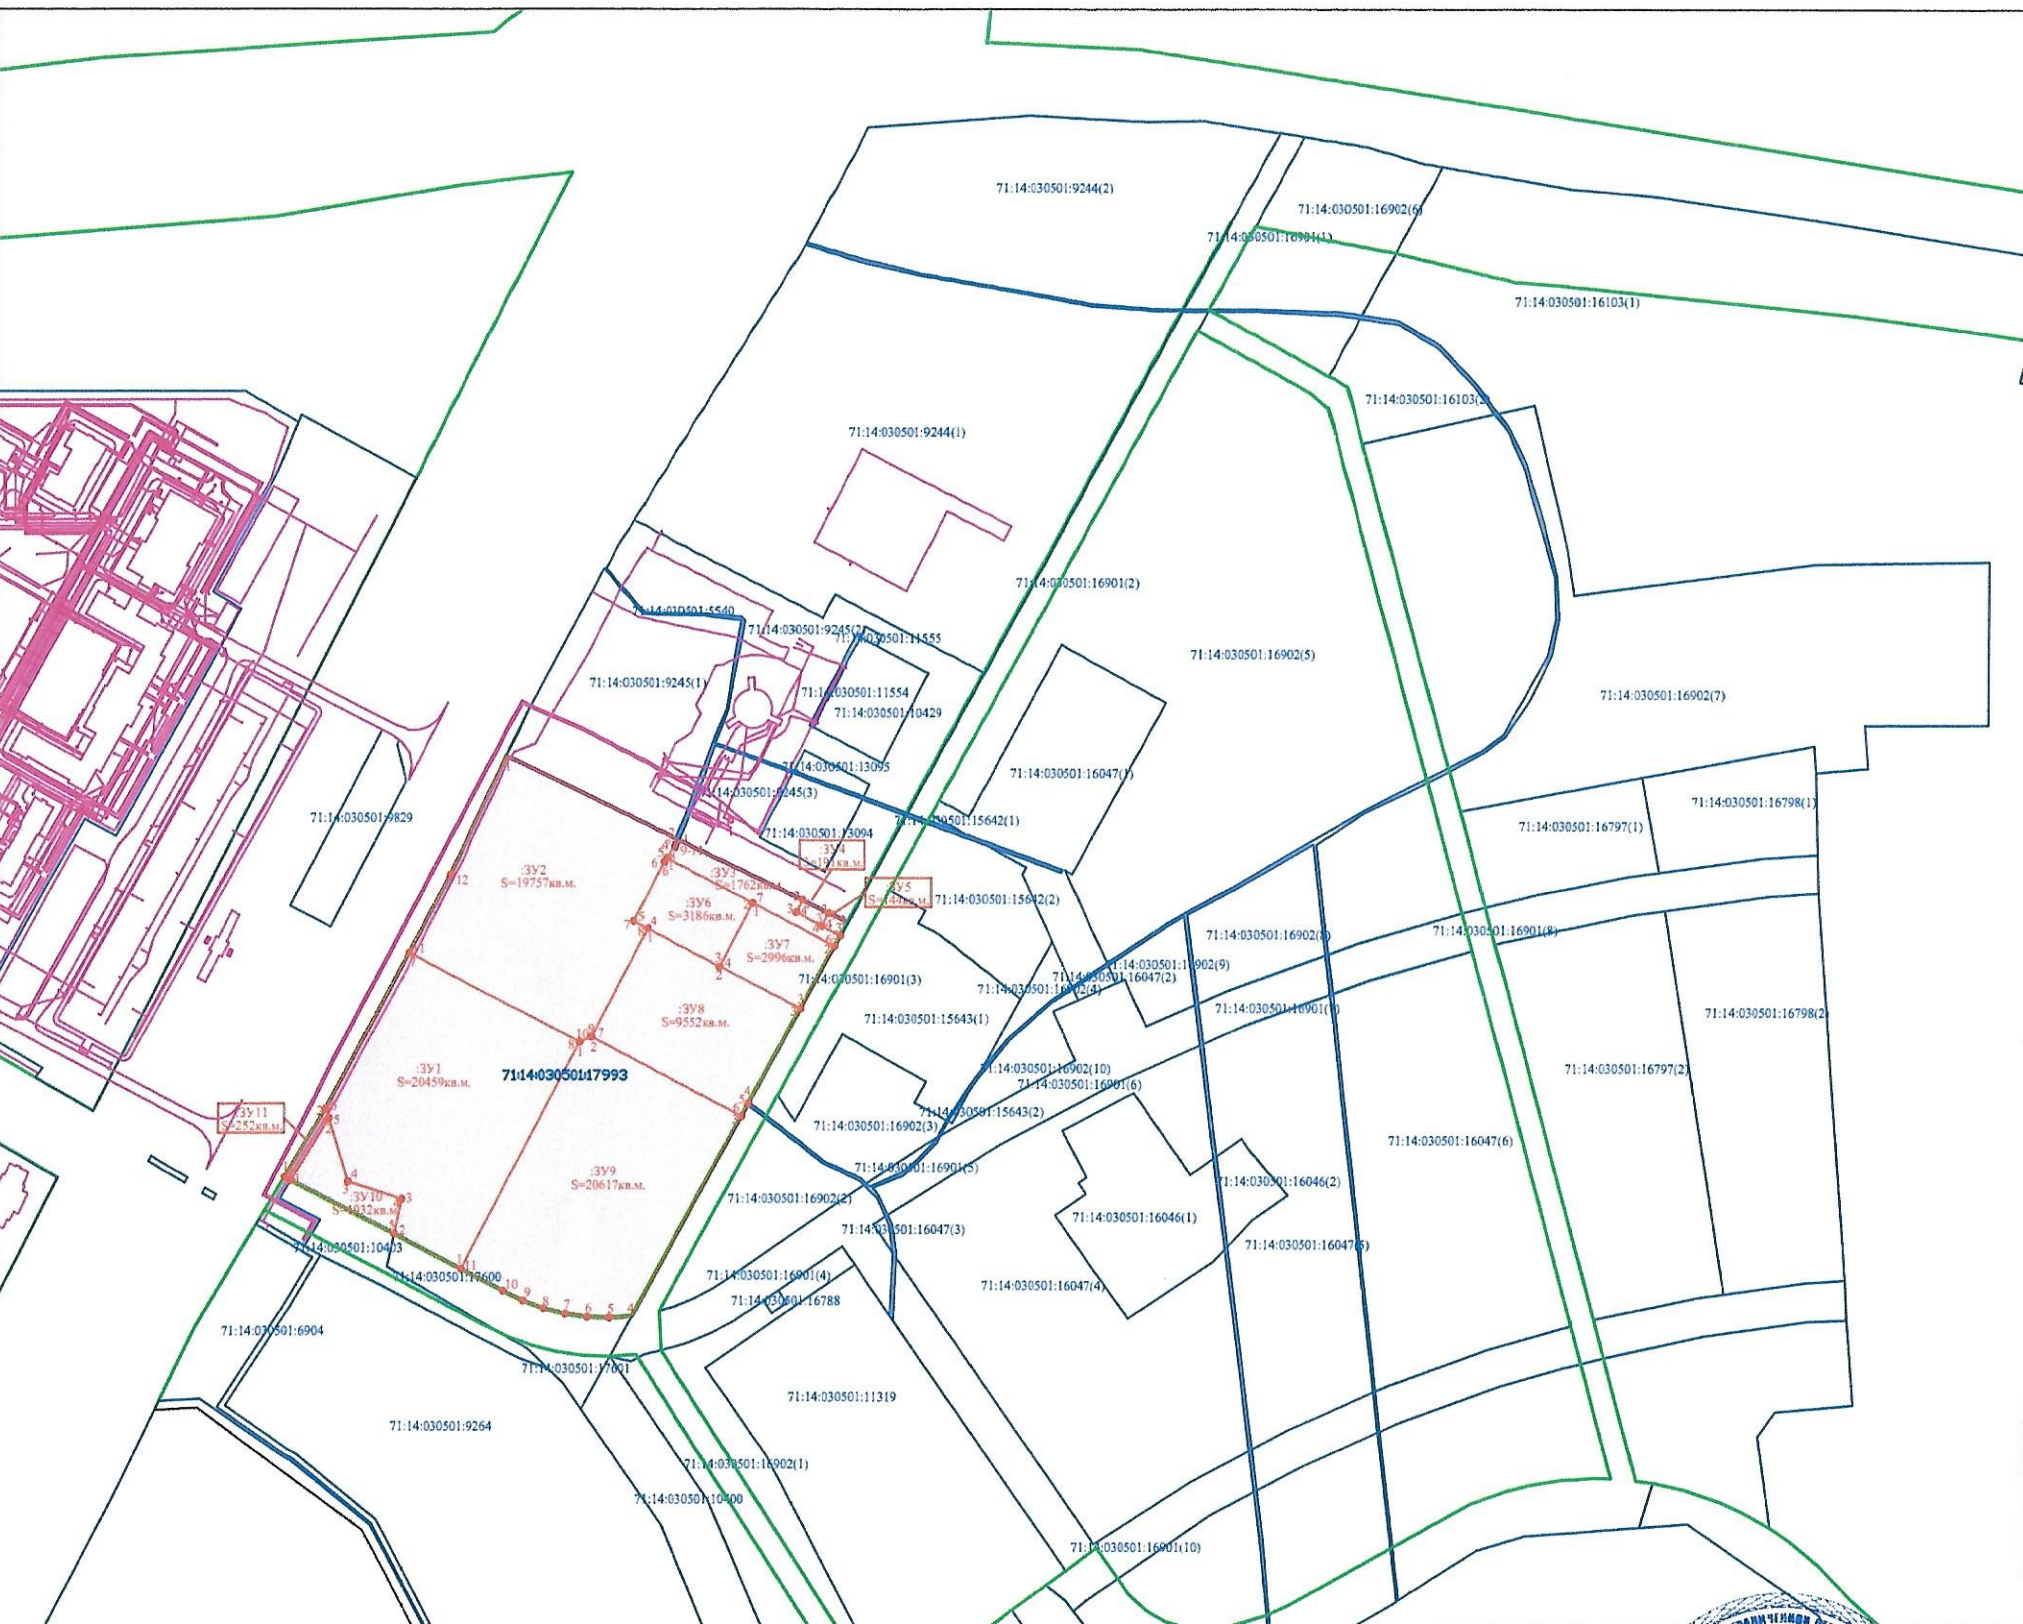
71:14:030501:9244(2)

71:14:030501:16902(6)

71:14:030501:16901(1)

71:14:030501:16103(1)

71:14:030501:16103(2)

71:14:030501:9244(1)

71:14:030501:16901(2)

71:14:010501:5540

71:14:030501:9245(2)

71:14:030501:11555

71:14:030501:16902(5)

71:14:030501:9245(1)

71:14:030501:11554

71:14:030501:10429

71:14:030501:16902(7)

71:14:030501:13095

71:14:030501:16047(1)

71:14:030501:9829

71:14:030501:9245(3)

71:14:030501:16798(1)

71:14:030501:15642(1)

71:14:030501:16797(1)

71:14:030501:13094

:ЗУ4
S=191кв.м.

:ЗУ2
S=19757кв.м.

:ЗУ3
S=1762кв.м.

:ЗУ5
S=147кв.м.

71:14:030501:15642(2)

:ЗУ6
S=3186кв.м.

:ЗУ7
S=2996кв.м.

71:14:030501:16902(8)

71:14:030501:16901(8)

71:14:030501:16902(9)

71:14:030501:16047(2)

71:14:030501:16902(4)

71:14:030501:16901(3)

:ЗУ8
S=9552кв.м.

71:14:030501:16901(7)

71:14:030501:15643(1)

71:14:030501:16798(2)

:ЗУ1
S=20459кв.м.

71:14:030501:17993

71:14:030501:16902(10)

71:14:030501:16901(6)

71:14:030501:16797(2)

:ЗУ11
S=252кв.м.

71:14:030501:15643(2)

71:14:030501:16902(3)

71:14:030501:16047(6)

:ЗУ9
S=20617кв.м.

71:14:030501:16901(5)

:ЗУ10
S=1032кв.м.

71:14:030501:16046(2)

71:14:030501:16902(2)

71:14:030501:16046(1)

71:14:030501:16047(3)

71:14:030501:10403

71:14:030501:16047(5)

71:14:030501:17600

71:14:030501:16901(4)

71:14:030501:16047(4)

71:14:030501:16788

71:14:030501:6904

71:14:030501:17601

71:14:030501:11319

71:14:030501:9264

71:14:030501:16902(1)

71:14:030501:10400

71:14:030501:16901(10)